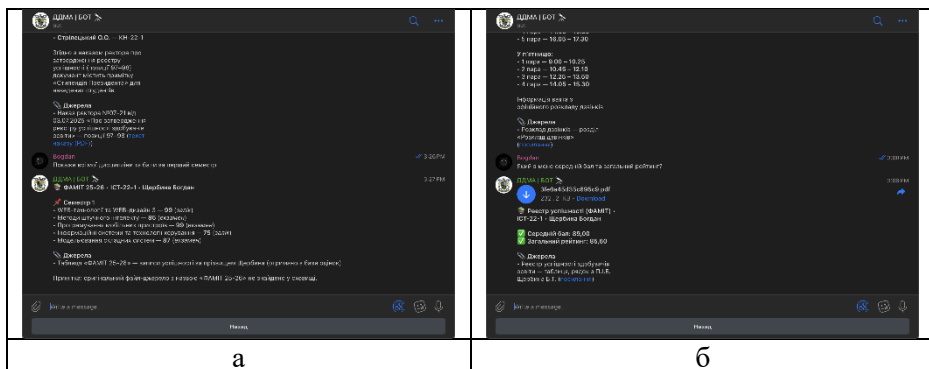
ДДМА | БОТ

- Стрілецька О.О. — КН-22-1

Згідно з наказом ректора про затвердження реєстру успішності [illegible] документ містить примітку «Стипендія Президента» для наведених студентів.

📎 Джерела
- Наказ ректора №07-21 від 05.07.2025 «Про затвердження реєстру успішності здобувачів освіти» — розділ 97-98 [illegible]

Богдан
Покажи оцінки для мене за бали за перший семестр 3:26 PM

ДДМА | БОТ 3:27 PM
🎓 ФАМІТ 25-26 - ІСТ-25-1 - Щербина Богдан

📌 Семестр 1
- WEB-технології та WEB-дизайн 3 — 98 (залік)
- Методи штучного інтелекту — 85 (екзамен)
- Програмування мобільних пристроїв — 98 (екзамен)
- Інформаційні системи та технології керування — 75 (залік)
- Моделювання складних систем — 87 (екзамен)

📎 Джерела
- Таблиця «ФАМІТ 25-26» — запис успішності на прізвище Щербина (з розмови з базою оцінок)

Примітка: оригінальний файл-джерело з назвою «ФАМІТ 25-26» не знайдено у сховищі.

Write a message

Назад

a

ДДМА | БОТ

- 1 пара — 16.05 — 17.30

У п'ятницю:
- 1 пара — 8.00 — 10.25
- 2 пара — 10.45 — 12.10
- 3 пара — 12.20 — 13.50
- 4 пара — 14.05 — 15.30

Інформація взята з довідкового розкладу дзвінків.

📎 Джерела
- Розклад дзвінків — розділ «Розклад дзвінків» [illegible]

Богдан
Який в мене середній бал та загальний рейтинг? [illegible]

ДДМА | БОТ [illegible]
36e8a6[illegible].pdf
232.2 KB - Download

🎓 Реєстр успішності (ФАМІТ) - ІСТ-22-1 - Щербина Богдан

✅ Середній бал: 85,00
✅ Загальний рейтинг: 85,60

📎 Джерела
- Реєстр успішності здобувачів освіти — таблиця, рядок з П.І.Б. Щербина Б.Т. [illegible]

Write a message

Назад

б